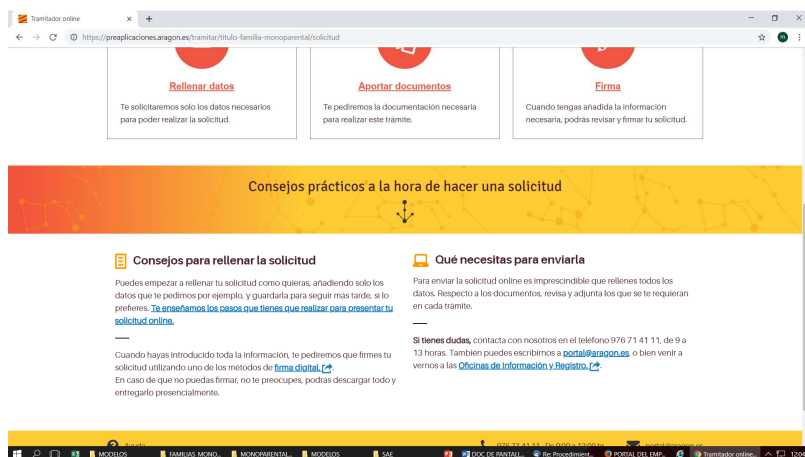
Tramitador online × +

https://preaplicaciones.aragon.es/tramitar/titulo-familia-monoparental/solicitud

Rellenar datos
Te solicitaremos solo los datos necesarios para poder realizar la solicitud.

Aportar documentos
Te pediremos la documentación necesaria para realizar este trámite.

Firma
Cuando tengas añadida la información necesaria, podrás revisar y firmar tu solicitud.

Consejos prácticos a la hora de hacer una solicitud

Consejos para rellenar la solicitud

Puedes empezar a rellenar tu solicitud como quieras, añadiendo solo los datos que te pedimos por ejemplo, y guardarla para seguir más tarde, si lo prefieres. Te enseñamos los pasos que tienes que realizar para presentar tu solicitud online.

Cuando hayas introducido toda la información, te pediremos que firmes tu solicitud utilizando uno de los métodos de firma digital.
En caso de que no puedas firmar, no te preocupes, podrás descargar todo y entregarlo presencialmente.

Qué necesitas para enviarla

Para enviar la solicitud online es imprescindible que rellenes todos los datos. Respecto a los documentos, revisa y adjunta los que se te requieran en cada trámite.

Si tienes dudas, contacta con nosotros en el teléfono 976 71 41 11, de 9 a 13 horas. Tambien puedes escribirnos a portal@aragon.es, o bien venir a vernos a las Oficinas de Información y Registro.

Ayuda 976 71 41 11 De 9:00 a 13:00 h. portal@aragon.es

MODELOS FAMILIAS MONO... MONOPARENTAL... MODELOS SAE DOC DE PANTALL... Re: Procedimient... PORTAL DEL EMP... Tramitador online... 12:04